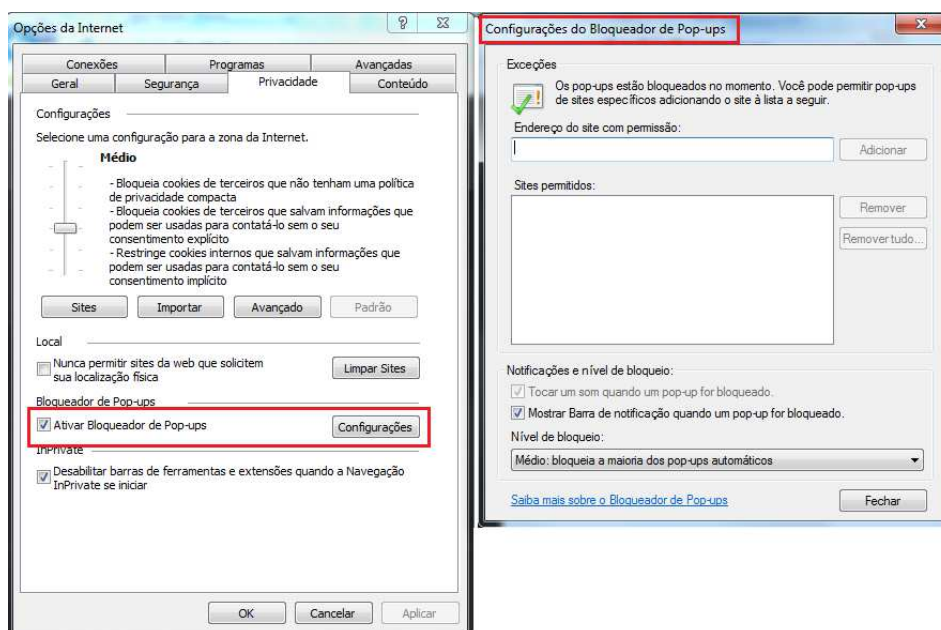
Opções da Internet

?

Conexões | Programas | Avançadas
Geral | Segurança | Privacidade | Conteúdo

Configurações

Selecione uma configuração para a zona da Internet.

Médio

- Bloqueia cookies de terceiros que não tenham uma política de privacidade compacta
- Bloqueia cookies de terceiros que salvam informações que podem ser usadas para contatá-lo sem o seu consentimento explícito
- Restringe cookies internos que salvam informações que podem ser usadas para contatá-lo sem o seu consentimento implícito

Sites | Importar | Avançado | Padrão

Local

Nunca permitir sites da web que solicitem sua localização física

Limpar Sites

Bloqueador de Pop-ups

Ativar Bloqueador de Pop-ups

Configurações

InPrivate

Desabilitar barras de ferramentas e extensões quando a Navegação InPrivate se iniciar

OK | Cancelar | Aplicar

Configurações do Bloqueador de Pop-ups

Exceções

Os pop-ups estão bloqueados no momento. Você pode permitir pop-ups de sites específicos adicionando o site à lista a seguir.

Endereço do site com permissão:

Adicionar

Sites permitidos:

Remover

Remover tudo...

Notificações e nível de bloqueio:

Tocar um som quando um pop-up for bloqueado.

Mostrar Barra de notificação quando um pop-up for bloqueado.

Nível de bloqueio:

Médio: bloqueia a maioria dos pop-ups automáticos

Saiba mais sobre o Bloqueador de Pop-ups

Fechar